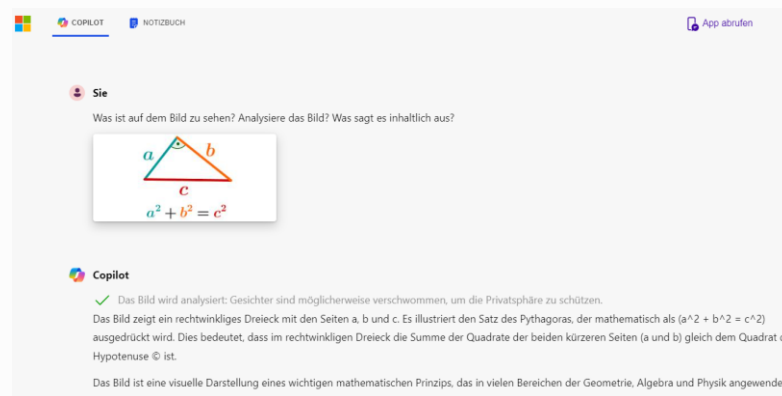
COPILOT NOTIZBUCH App abrufen

Sie

Was ist auf dem Bild zu sehen? Analysiere das Bild? Was sagt es inhaltlich aus?

a b c

$a^2 + b^2 = c^2$

Copilot

Das Bild wird analysiert: Gesichter sind möglicherweise verschwommen, um die Privatsphäre zu schützen.

Das Bild zeigt ein rechtwinkliges Dreieck mit den Seiten a, b und c. Es illustriert den Satz des Pythagoras, der mathematisch als (a^2 + b^2 = c^2) ausgedrückt wird. Dies bedeutet, dass im rechtwinkligen Dreieck die Summe der Quadrate der beiden kürzeren Seiten (a und b) gleich dem Quadrat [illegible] Hypotenuse © ist.

Das Bild ist eine visuelle Darstellung eines wichtigen mathematischen Prinzips, das in vielen Bereichen der Geometrie, Algebra und Physik angewende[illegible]